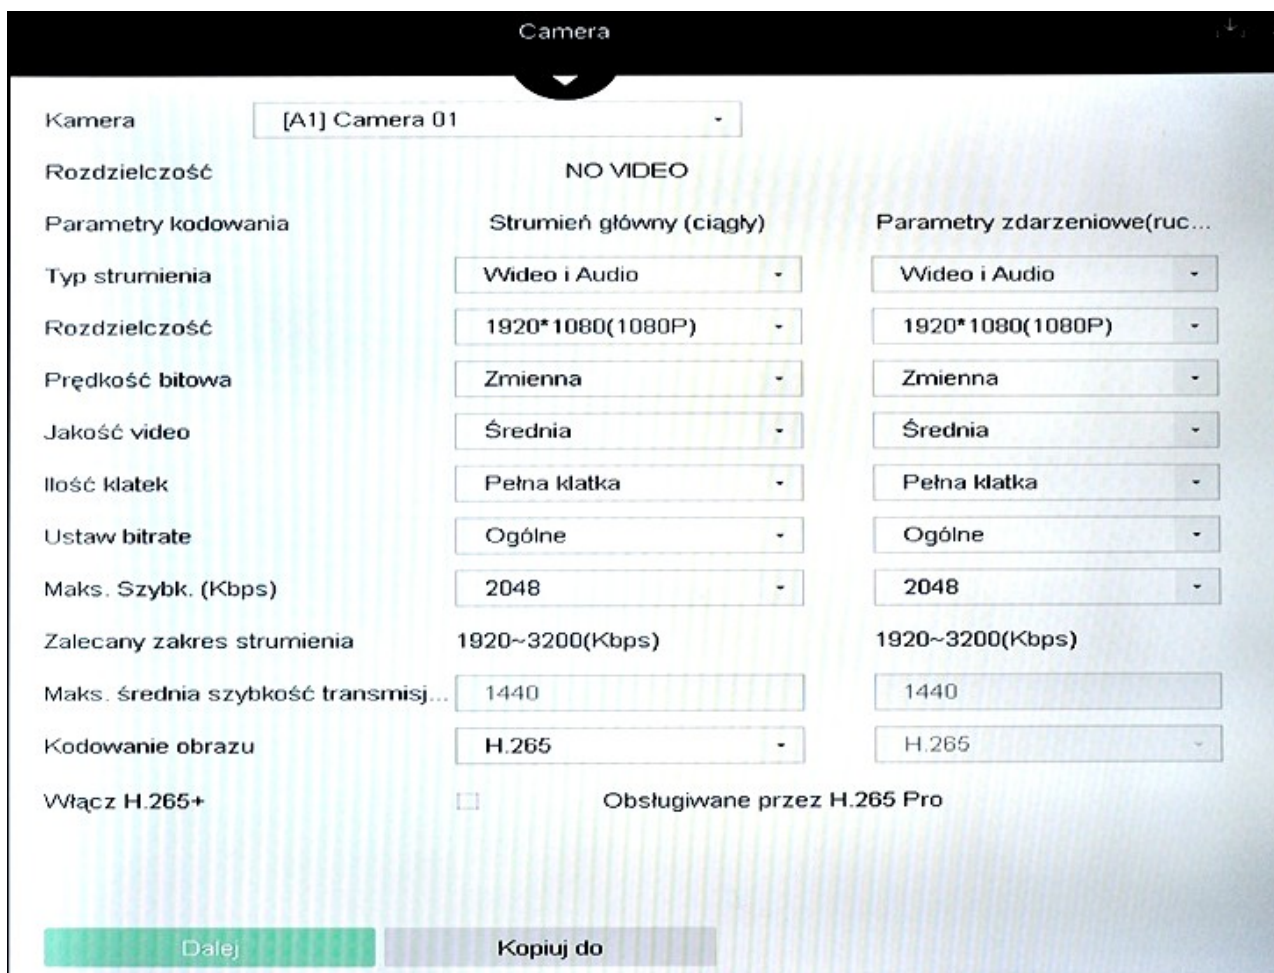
Camera

| | | |
|---|---|---|
| Kamera | [A1] Camera 01 | |
| Rozdzielczość | NO VIDEO | |
| Parametry kodowania | Strumień główny (ciągły) | Parametry zdarzeniowe(ruc... |
| Typ strumienia | Wideo i Audio | Wideo i Audio |
| Rozdzielczość | 1920*1080(1080P) | 1920*1080(1080P) |
| Prędkość bitowa | Zmienna | Zmienna |
| Jakość video | Średnia | Średnia |
| Ilość klatek | Pełna klatka | Pełna klatka |
| Ustaw bitrate | Ogólne | Ogólne |
| Maks. Szybk. (Kbps) | 2048 | 2048 |
| Zalecany zakres strumienia | 1920~3200(Kbps) | 1920~3200(Kbps) |
| Maks. średnia szybkość transmisj... | 1440 | 1440 |
| Kodowanie obrazu | H.265 | H.265 |
| Włącz H.265+ | | Obsługiwane przez H.265 Pro |

Dalej

Kopiuj do